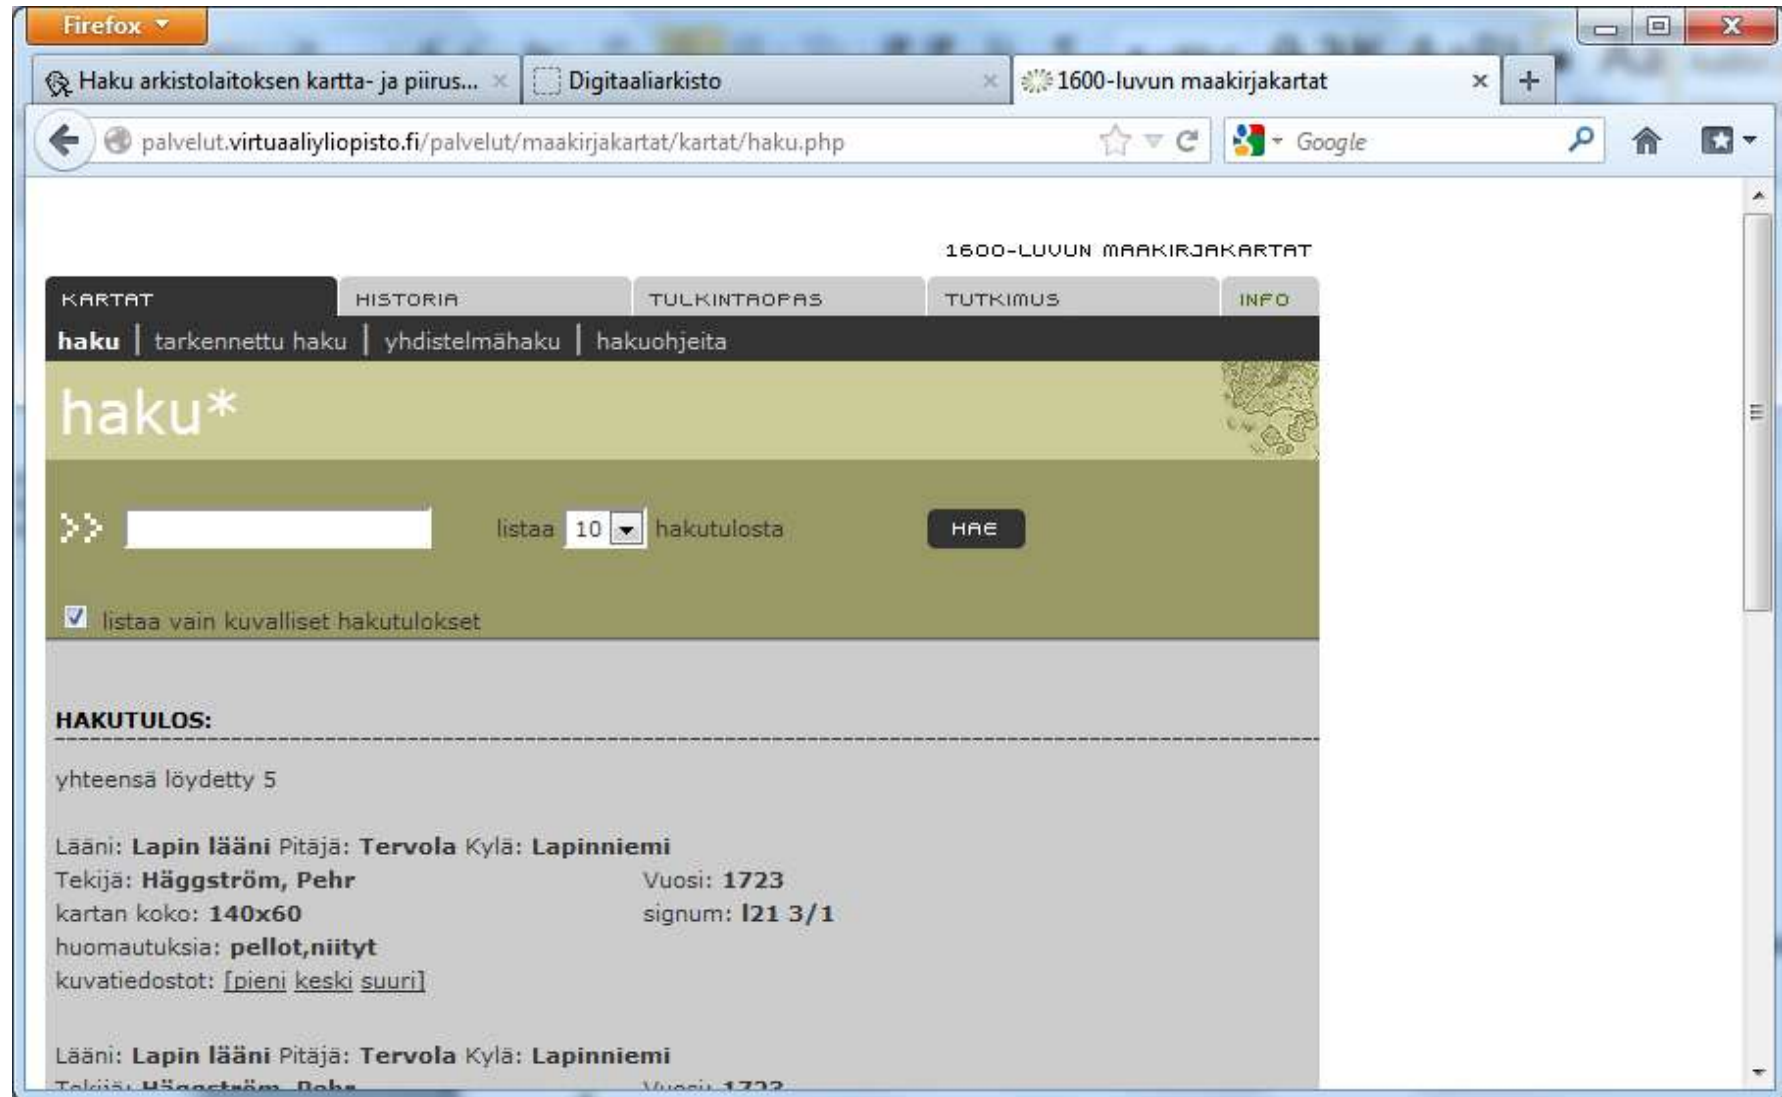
Firefox

Haku arkistolaitoksen kartta- ja piirus... ×

Digitaaliarkisto ×

1600-luvun maakirjakartat ×

+

palvelut.virtuaaliyliopisto.fi/palvelut/maakirjakartat/kartat/haku.php

Google

1600-LUVUN MAAKIRJAKARTAT

KARTAT | HISTORIA | TULKINTAOPAS | TUTKIMUS | INFO

haku | tarkennettu haku | yhdistelmähaku | hakuohjeita

haku*

>> listaa 10 hakutulosta HAE

listaa vain kuvalliset hakutulokset

HAKUTULOS:

yhteensä löydetty 5

Lääni: **Lapin lääni** Pitäjä: **Tervola** Kylä: **Lapinniemi**
Tekijä: **Häggström, Pehr** Vuosi: **1723**
kartan koko: **140x60** signum: **I21 3/1**
huomautuksia: **pellot,niityt**
kuvatiedostot: [pieni keski suuri]

Lääni: **Lapin lääni** Pitäjä: **Tervola** Kylä: **Lapinniemi**
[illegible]